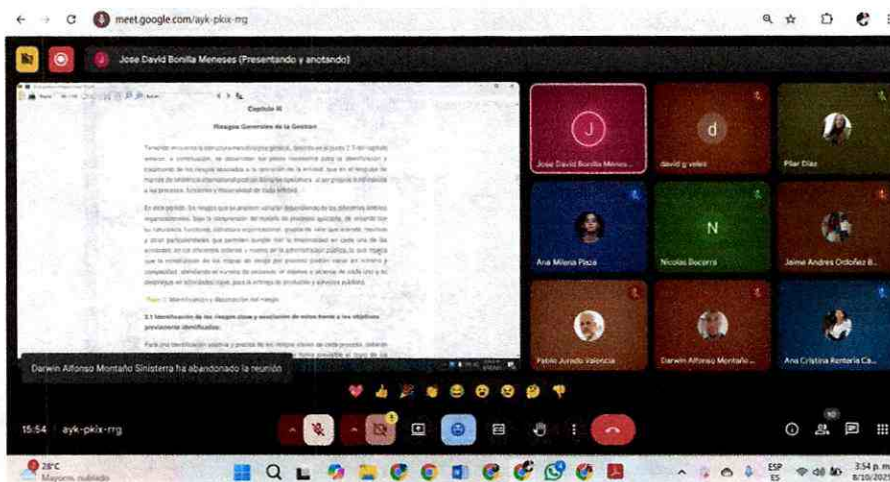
meet.google.com/ayk-pkix-rrg

Jose David Bonilla Meneses (Presentando y anotando)

Capítulo III

Riesgos Generales de la Gestión

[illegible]

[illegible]

Paso 1: Identificación y descripción del riesgo

3.1 Identificación de los riesgos claves y asociación de estos frente a los objetivos previamente identificados:

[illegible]

J
Jose David Bonilla Mene...

d
david g velez

Pilar Díaz

Ana Milena Plaza

N
Nicolas Bocerra

Jaime Andres Ordoñez B...

Pablo Jurado Valencia

Darwin Alfonso Montaño ...

Ana Cristina Renteria Ca...

Darwin Alfonso Montaño Sinisterra ha abandonado la reunión

15:54 | ayk-pkix-rrg

10

28°C
Mayorm. nublado

ESP
ES

3:54 p. m.
8/10/20